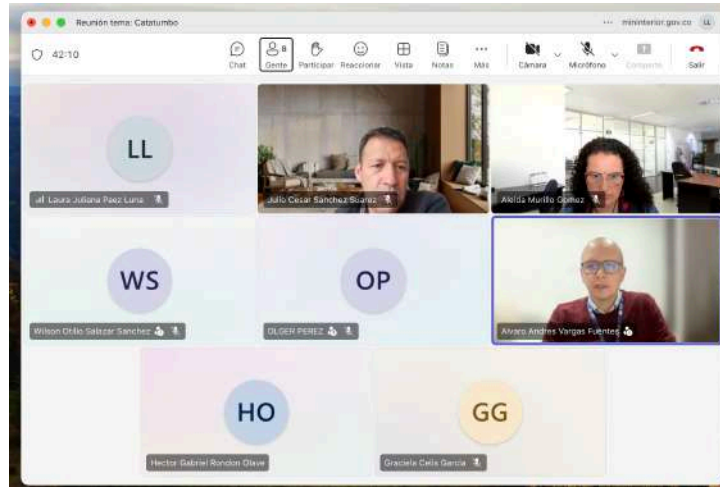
Reunión tema: Catatumbo

mininterior.gov.co

42:10

Chat

8

Gente

Participar

Reaccionar

Vista

Notas

Más

Cámara

Micrófono

Compartir

Salir

LL

Laura Juliana Paez Luna

Julio Cesar Sanchez Suarez

Aleida Murillo Gómez

WS

Wilson Otilio Salazar Sanchez

OP

OLGER PEREZ

Alvaro Andres Vargas Fuentes

HO

Hector Gabriel Rondon Olave

GG

Graciela Celis Garcia